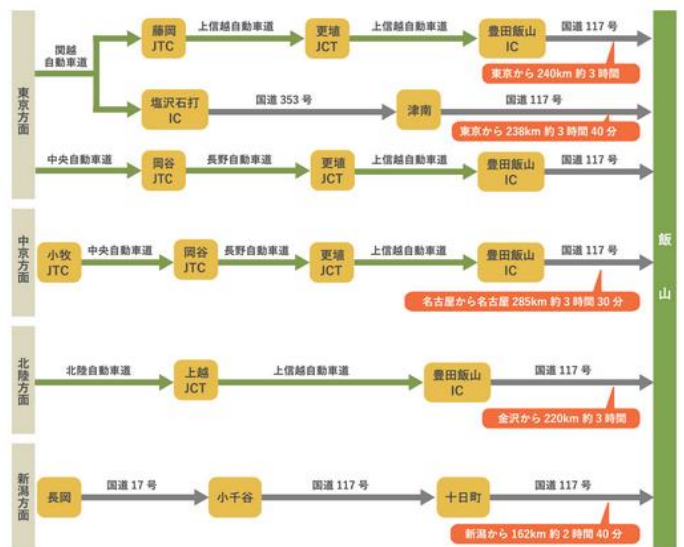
東京方面

関越自動車道

藤岡 JTC

上信越自動車道

更埴 JCT

上信越自動車道

豊田飯山 IC

国道 117 号

東京から 240km 約 3 時間

塩沢石打 IC

国道 353 号

津南

国道 117 号

東京から 238km 約 3 時間 40 分

中央自動車道

岡谷 JTC

長野自動車道

更埴 JCT

上信越自動車道

豊田飯山 IC

国道 117 号

中京方面

小牧 JTC

中央自動車道

岡谷 JTC

長野自動車道

更埴 JCT

上信越自動車道

豊田飯山 IC

国道 117 号

名古屋から名古屋 285km 約 3 時間 30 分

北陸方面

北陸自動車道

上越 JCT

上信越自動車道

豊田飯山 IC

国道 117 号

金沢から 220km 約 3 時間

新潟方面

長岡

国道 17 号

小千谷

国道 117 号

十日町

国道 117 号

新潟から 162km 約 2 時間 40 分

飯山